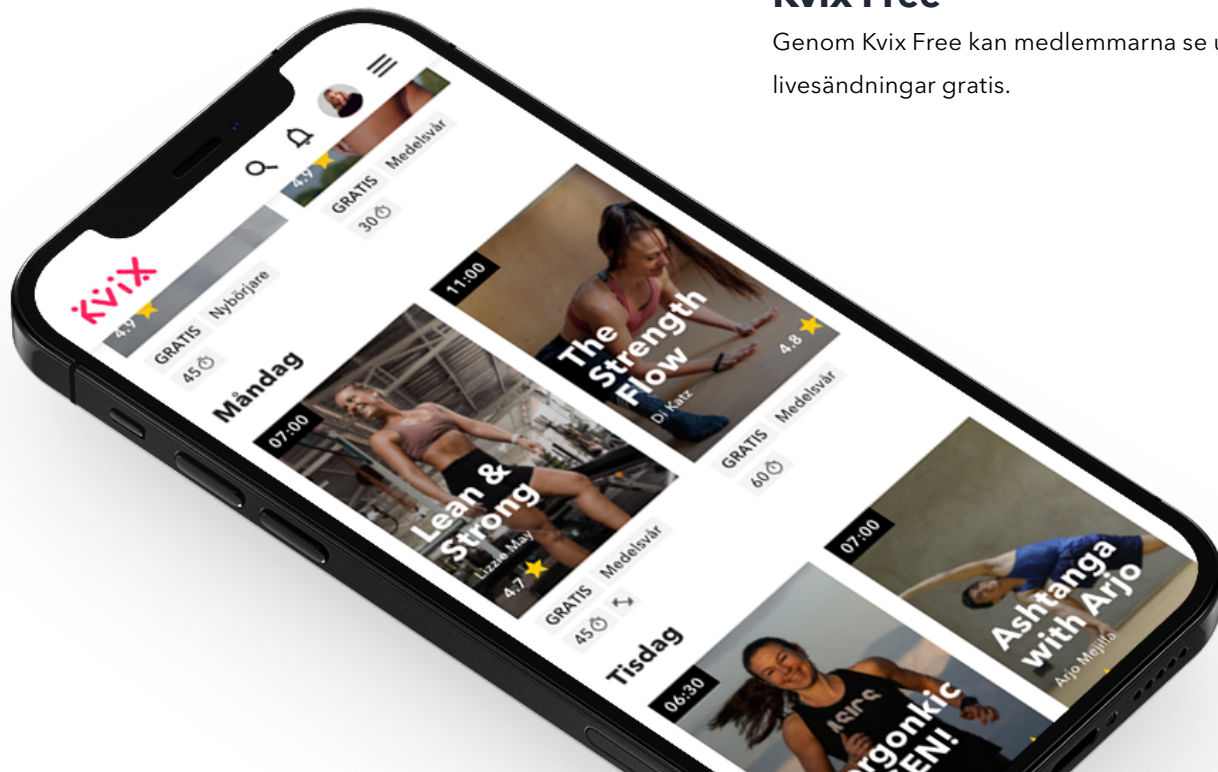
Kvix Free

Genom Kvix Free kan medlemmarna se u

livesändningar gratis.

kvix

4.9

GRATIS Nybörjare

45

4.9

GRATIS Medelsvår

30

Måndag

07:00

Lean & Strong

Lizzie May

4.7

GRATIS Medelsvår

45

11:00

The Strength Flow

Di Katz

4.8

GRATIS Medelsvår

60

Tisdag

06:30

ASICS

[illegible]rgonkic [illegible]EN!

07:00

Ashtanga with Arjo

Arjo Mejilla